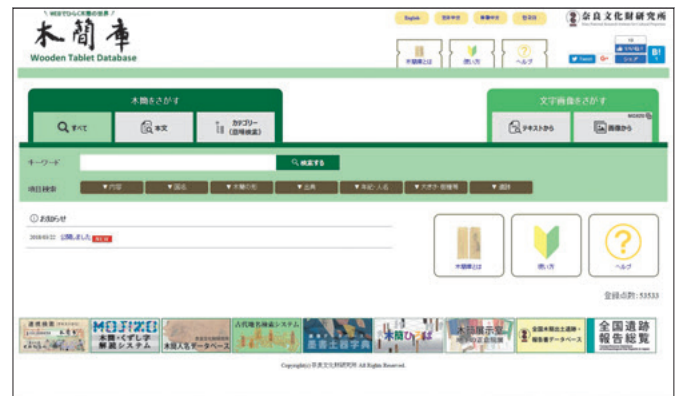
WEBでひらく木簡の世界
木簡庫
Wooden Tablet Database

English 簡体中文 繁體中文 한국어
奈良文化財研究所

木簡庫とは 使い方 ヘルプ

木簡をさがす
すべて 本文 カテゴリー (語句検索)

文字画像をさがす
テキストから 画像から

キーワード 検索する

項目検索 ▼内容 ▼国名 ▼木簡の形 ▼出典 ▼年紀・人名 ▼木簡番号 ▼遺跡

お知らせ
2018/03/22 公開しました NEW

木簡庫とは 使い方 ヘルプ

登録点数：53533

MOJIZO 木簡・くずし字解読システム
木簡人名データベース
古代地名検索システム
墨書土器字典
木簡ひろば
木簡展示室
全国木簡出土遺跡・報告書データベース
全国遺跡報告総覧

Copyright(c) 奈良文化財研究所 All Rights Reserved.